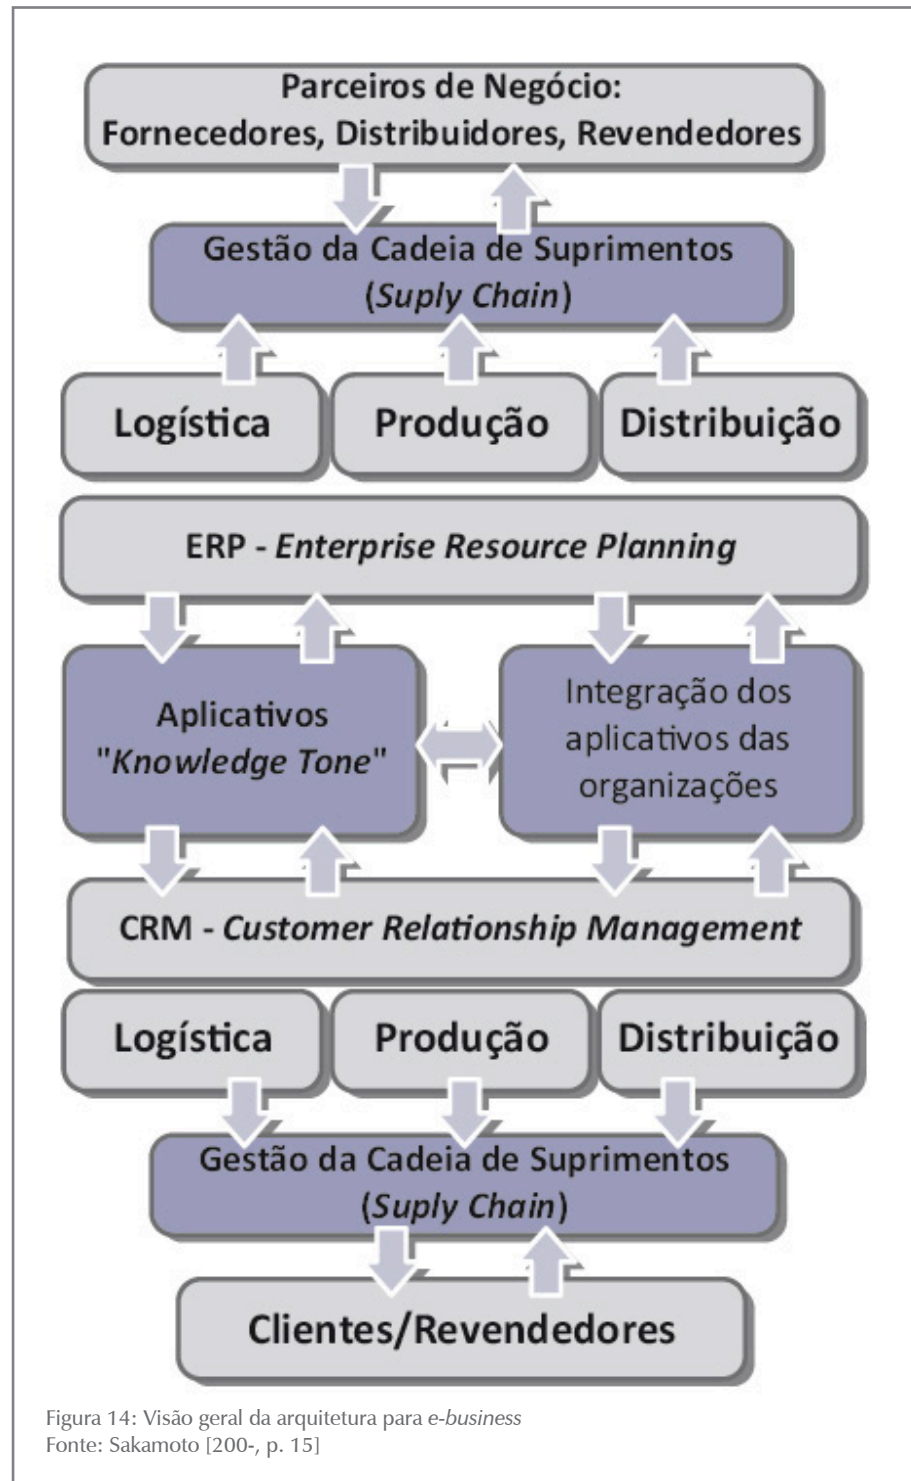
Parceiros de Negócio:
Fornecedores, Distribuidores, Revendedores

Gestão da Cadeia de Suprimentos
(Suply Chain)

Logística

Produção

Distribuição

ERP - Enterprise Resource Planning

Aplicativos
"Knowledge Tone"

Integração dos aplicativos das organizações

CRM - Customer Relationship Management

Logística

Produção

Distribuição

Gestão da Cadeia de Suprimentos
(Suply Chain)

Clientes/Revendedores

Figura 14: Visão geral da arquitetura para e-business
Fonte: Sakamoto [200-, p. 15]